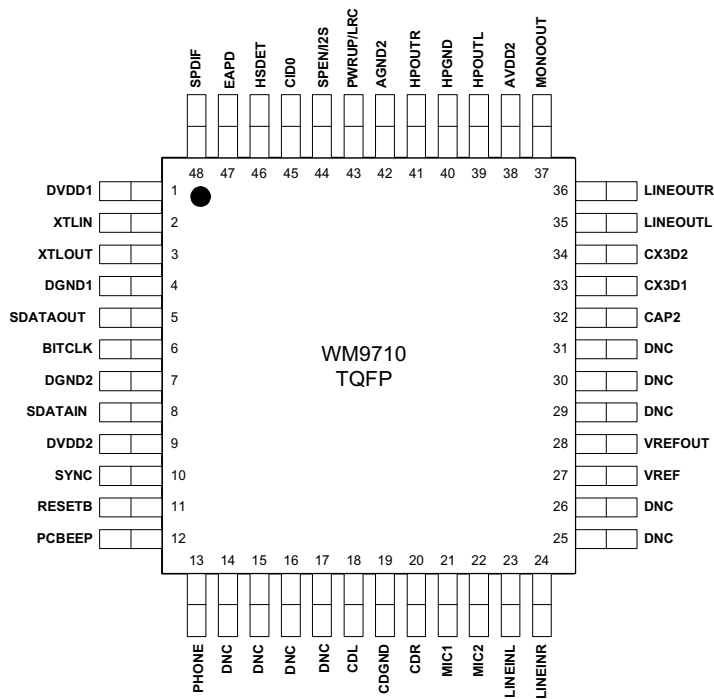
SPDIF
EAPD
HSDET
CID0
SPEN/I2S
PWRUP/LRC
AGND2
HPOUTR
HPGND
HPOUTL
AVDD2
MONOOUT

48 47 46 45 44 43 42 41 40 39 38 37

DVDD1 1
XTLIN 2
XTLOUT 3
DGND1 4
SDATAOUT 5
BITCLK 6
DGND2 7
SDATAIN 8
DVDD2 9
SYNC 10
RESETB 11
PCBEEP 12

WM9710
TQFP

36 LINEOUTR
35 LINEOUTL
34 CX3D2
33 CX3D1
32 CAP2
31 DNC
30 DNC
29 DNC
28 VREFOUT
27 VREF
26 DNC
25 DNC

13 14 15 16 17 18 19 20 21 22 23 24

PHONE
DNC
DNC
DNC
DNC
CDL
CDGND
CDR
MIC1
MIC2
LINEINL
LINEINR